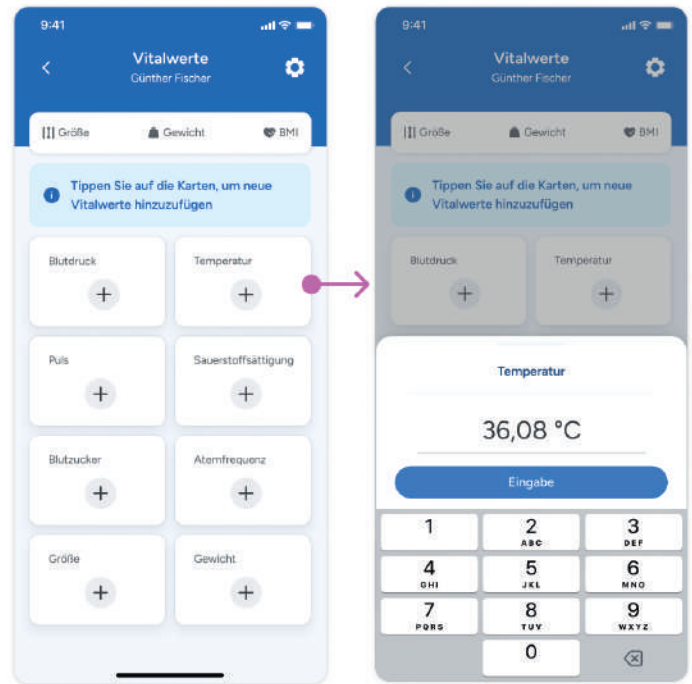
9:41

Vitalwerte
Günther Fischer

Größe Gewicht BMI

Tippen Sie auf die Karten, um neue Vitalwerte hinzuzufügen

Blutdruck
+

Temperatur
+

Puls
+

Sauerstoffsättigung
+

Blutzucker
+

Atemfrequenz
+

Größe
+

Gewicht
+

9:41

Vitalwerte
Günther Fischer

Größe Gewicht BMI

Tippen Sie auf die Karten, um neue Vitalwerte hinzuzufügen

Blutdruck
+

Temperatur
+

Temperatur

36,08 °C

Eingabe

| 1 | 2 ABC | 3 DEF |
|---|---|---|
| 4 GHI | 5 JKL | 6 MNO |
| 7 PQRS | 8 TUV | 9 WXYZ |
| | 0 | |